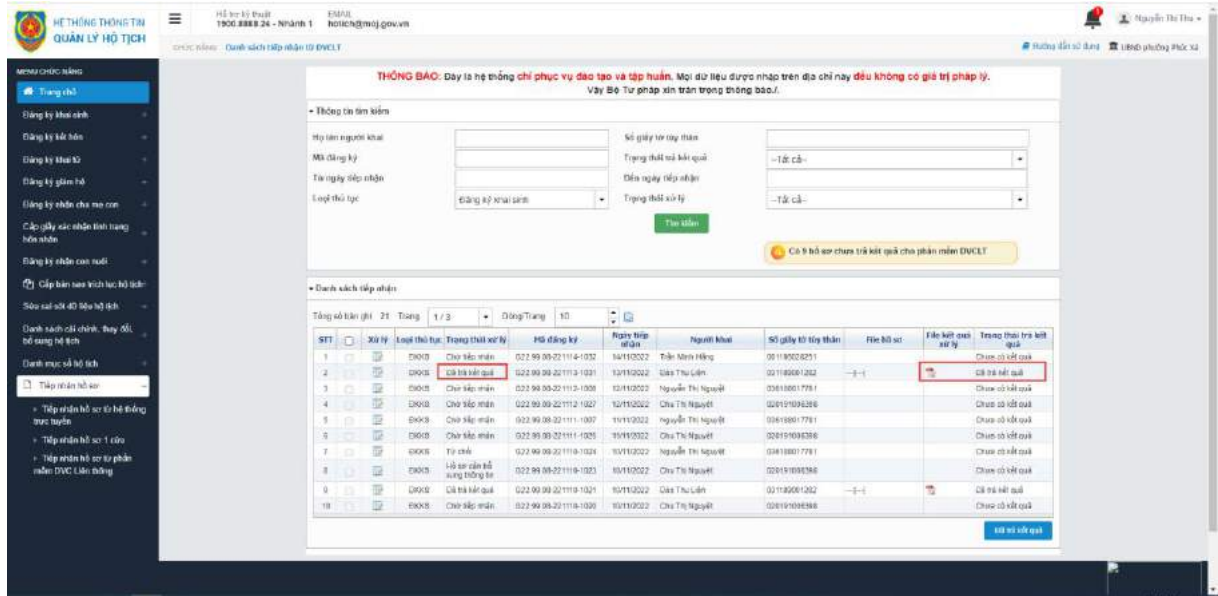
HỆ THỐNG THÔNG TIN QUẢN LÝ HỘ TỊCH

Hỗ trợ kỹ thuật 1900.8888 24 - Nhánh 1
EMAIL hotich@moj.gov.vn

Nguyễn Thị Thu

CHỨC NĂNG Danh sách tiếp nhận từ DVCLT

Hướng dẫn sử dụng UBND phường Phúc Xá

MENU CHỨC NĂNG
Trang chủ
Đăng ký khai sinh
Đăng ký kết hôn
Đăng ký khai tử
Đăng ký giám hộ
Đăng ký nhận cha mẹ con
Cấp giấy xác nhận tình trạng hôn nhân
Đăng ký nhận con nuôi
Cấp bản sao trích lục hộ tịch
Sửa sai sót dữ liệu hộ tịch
Danh sách cải chính, thay đổi, bổ sung hộ tịch
Danh mục sổ hộ tịch
Tiếp nhận hồ sơ
Tiếp nhận hồ sơ từ hệ thống trực tuyến
Tiếp nhận hồ sơ 1 cửa
Tiếp nhận hồ sơ từ phần mềm DVC Liên thông

THÔNG BÁO: Đây là hệ thống chỉ phục vụ đào tạo và tập huấn. Mọi dữ liệu được nhập trên địa chỉ này đều không có giá trị pháp lý. Vậy Bộ Tư pháp xin trân trọng thông báo./.

Thông tin tìm kiếm
Họ tên người khai
Số giấy tờ tùy thân
Mã đăng ký
Trạng thái trả kết quả --Tất cả--
Từ ngày tiếp nhận
Đến ngày tiếp nhận
Loại thủ tục Đăng ký khai sinh
Trạng thái xử lý --Tất cả--
Tìm kiếm

Có 9 hồ sơ chưa trả kết quả cho phần mềm DVCLT

Danh sách tiếp nhận
Tổng số bản ghi 21 Trang 1/3 Dòng/Trang 10

| STT | | Xử lý | Loại thủ tục | Trạng thái xử lý | Mã đăng ký | Ngày tiếp nhận | Người khai | Số giấy tờ tùy thân | File hồ sơ | File kết quả xử lý | Trạng thái trả kết quả |
|---|---|---|---|---|---|---|---|---|---|---|---|
| 1 | | | DKKS | Chờ tiếp nhận | 022.99.08-221114-1032 | 14/11/2022 | Trần Minh Hằng | 001195028251 | | | Chưa có kết quả |
| 2 | | | DKKS | Đã trả kết quả | 022.99.08-221113-1031 | 13/11/2022 | Đào Thu Liên | 001189001202 | | | Đã trả kết quả |
| 3 | | | DKKS | Chờ tiếp nhận | 022.99.08-221112-1008 | 12/11/2022 | Nguyễn Thị Nguyệt | 036188017781 | | | Chưa có kết quả |
| 4 | | | DKKS | Chờ tiếp nhận | 022.99.08-221112-1027 | 12/11/2022 | Chu Thị Nguyệt | 026191096396 | | | Chưa có kết quả |
| 5 | | | DKKS | Chờ tiếp nhận | 022.99.08-221111-1007 | 11/11/2022 | Nguyễn Thị Nguyệt | 036188017781 | | | Chưa có kết quả |
| 6 | | | DKKS | Chờ tiếp nhận | 022.99.08-221111-1025 | 11/11/2022 | Chu Thị Nguyệt | 026191096396 | | | Chưa có kết quả |
| 7 | | | DKKS | Từ chối | 022.99.08-221110-1024 | 10/11/2022 | Nguyễn Thị Nguyệt | 036188017781 | | | Chưa có kết quả |
| 8 | | | DKKS | Hồ sơ cần bổ sung thông tin | 022.99.08-221110-1023 | 10/11/2022 | Chu Thị Nguyệt | 026191096396 | | | Chưa có kết quả |
| 9 | | | DKKS | Đã trả kết quả | 022.99.08-221110-1021 | 10/11/2022 | Đào Thu Liên | 001189001202 | | | Đã trả kết quả |
| 10 | | | DKKS | Chờ tiếp nhận | 022.99.08-221110-1020 | 10/11/2022 | Chu Thị Nguyệt | 026191096396 | | | Chưa có kết quả |

Trả kết quả